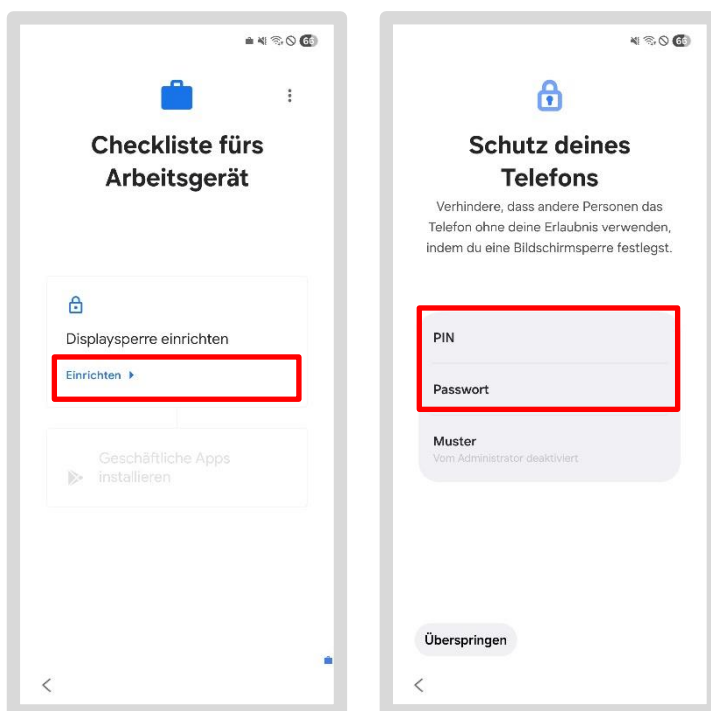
66

Checkliste fürs Arbeitsgerät

Displaysperre einrichten

Einrichten

Geschäftliche Apps installieren

66

Schutz deines Telefons

Verhindere, dass andere Personen das Telefon ohne deine Erlaubnis verwenden, indem du eine Bildschirmsperre festlegst.

PIN

Passwort

Muster
Vom Administrator deaktiviert

Überspringen